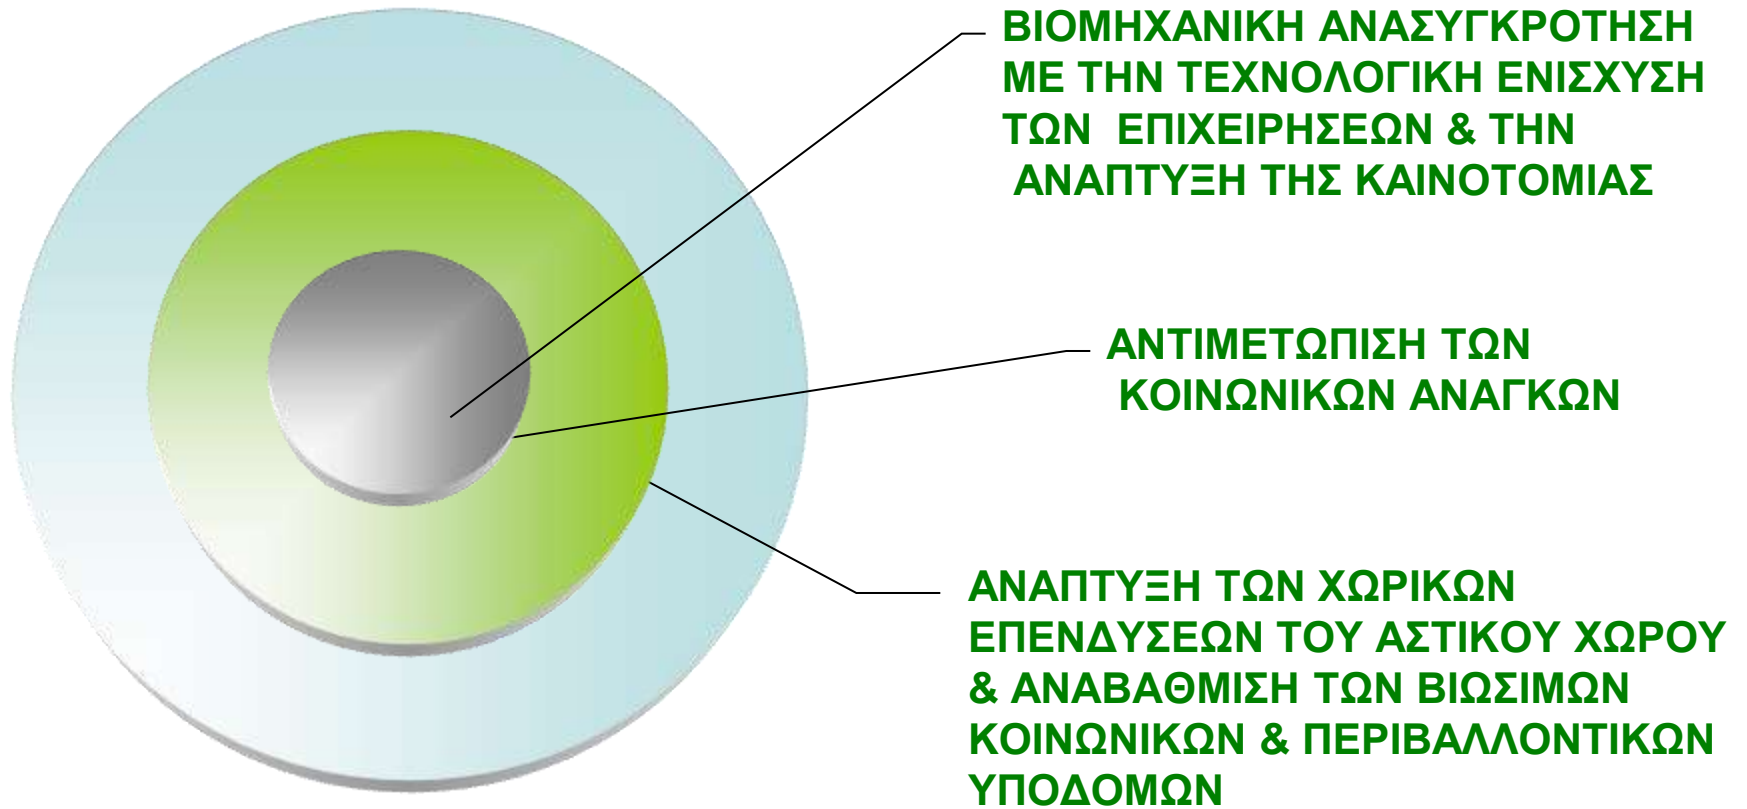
ΒΙΟΜΗΧΑΝΙΚΗ ΑΝΑΣΥΓΚΡΟΤΗΣΗ ΜΕ ΤΗΝ ΤΕΧΝΟΛΟΓΙΚΗ ΕΝΙΣΧΥΣΗ ΤΩΝ ΕΠΙΧΕΙΡΗΣΕΩΝ & ΤΗΝ ΑΝΑΠΤΥΞΗ ΤΗΣ ΚΑΙΝΟΤΟΜΙΑΣ

ΑΝΤΙΜΕΤΩΠΙΣΗ ΤΩΝ ΚΟΙΝΩΝΙΚΩΝ ΑΝΑΓΚΩΝ

ΑΝΑΠΤΥΞΗ ΤΩΝ ΧΩΡΙΚΩΝ ΕΠΕΝΔΥΣΕΩΝ ΤΟΥ ΑΣΤΙΚΟΥ ΧΩΡΟΥ & ΑΝΑΒΑΘΜΙΣΗ ΤΩΝ ΒΙΩΣΙΜΩΝ ΚΟΙΝΩΝΙΚΩΝ & ΠΕΡΙΒΑΛΛΟΝΤΙΚΩΝ ΥΠΟΔΟΜΩΝ